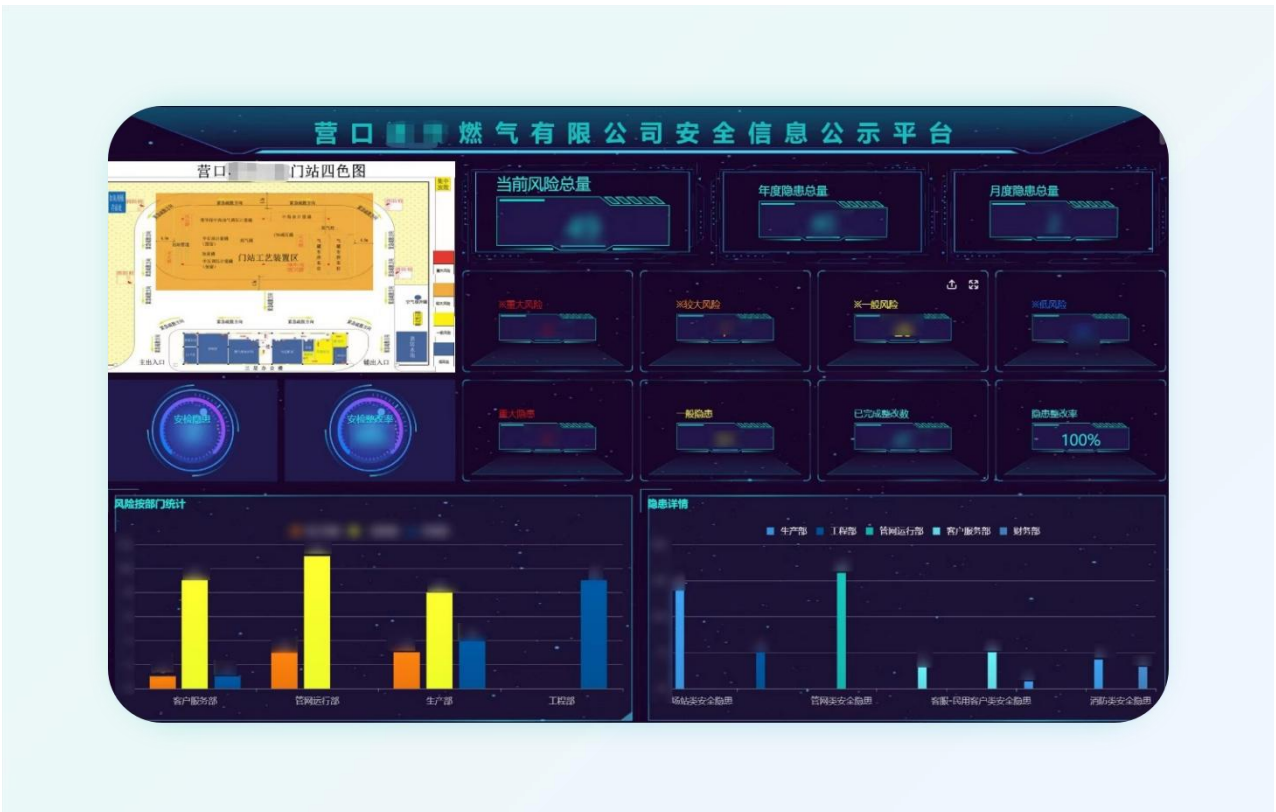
营口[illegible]燃气有限公司安全信息公示平台

营口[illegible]门站四色图

门站工艺装置区

主出入口

辅出入口

当前风险总量

年度隐患总量

月度隐患总量

※重大风险

※较大风险

※一般风险

※低风险

安检隐患

安检整改率

重大隐患

一般隐患

已完成整改数

隐患整改率

100%

风险按部门统计

客户服务部

管网运行部

生产部

工程部

隐患详情

生产部 工程部 管网运行部 客户服务部 财务部

场站类安全隐患

管网类安全隐患

客服-民用客户类安全隐患

消防类安全隐患